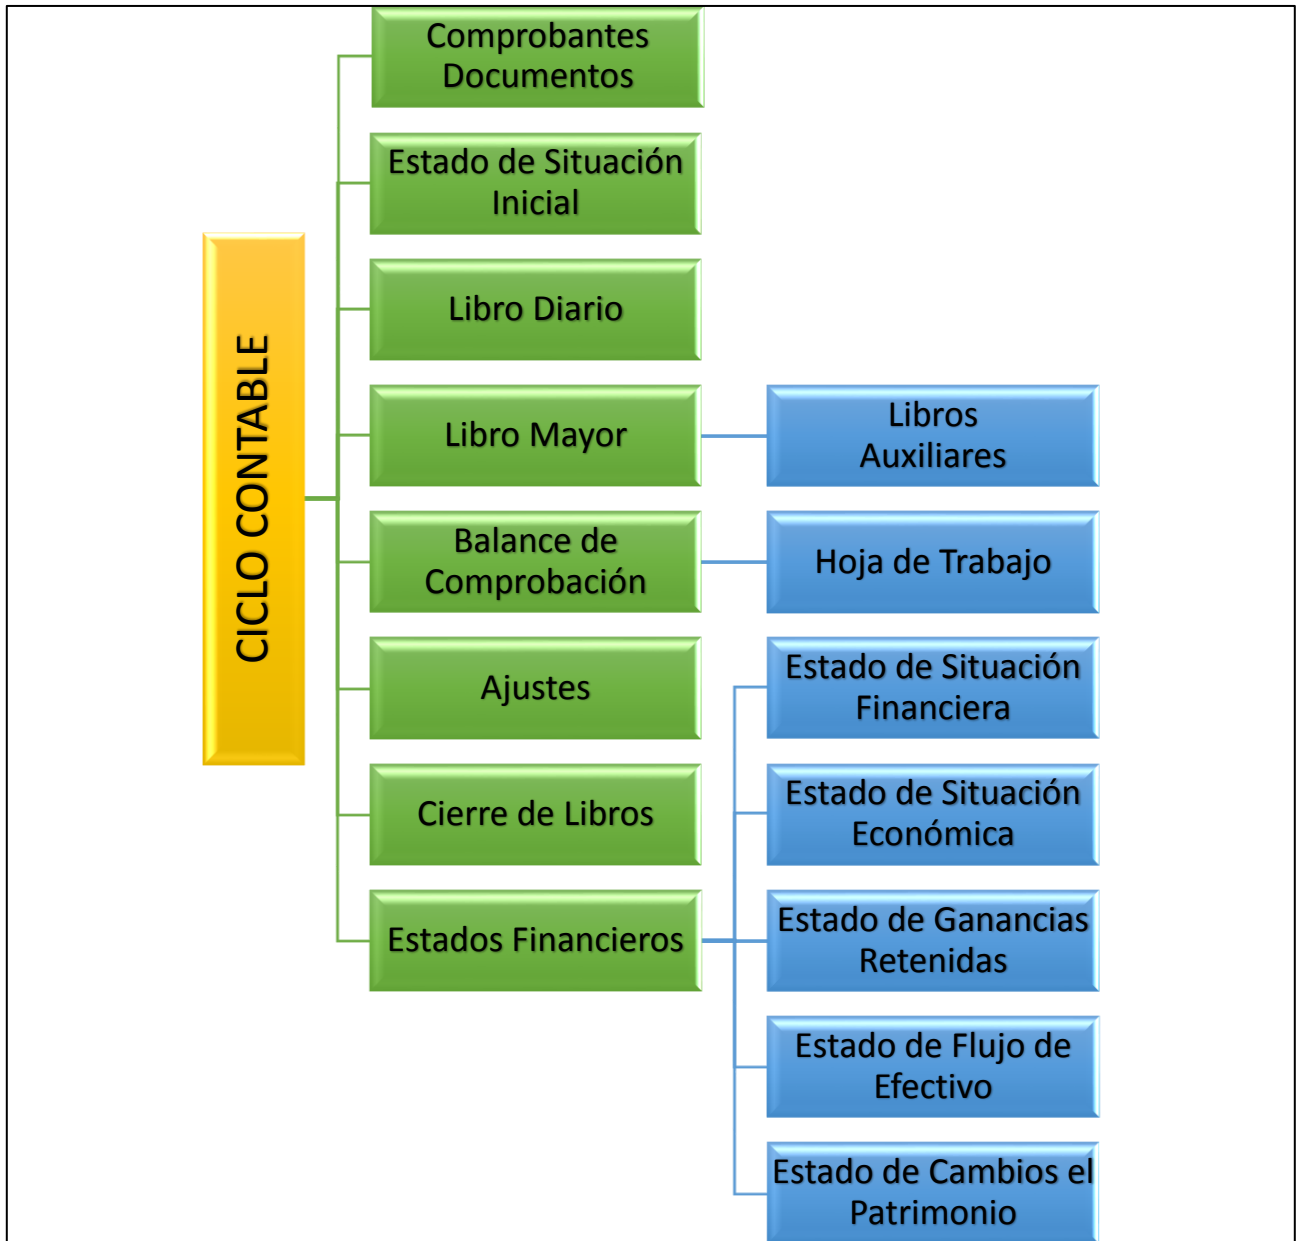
CICLO CONTABLE

Comprobantes Documentos

Estado de Situación Inicial

Libro Diario

Libro Mayor

Libros Auxiliares

Balance de Comprobación

Hoja de Trabajo

Ajustes

Cierre de Libros

Estados Financieros

Estado de Situación Financiera

Estado de Situación Económica

Estado de Ganancias Retenidas

Estado de Flujo de Efectivo

Estado de Cambios el Patrimonio